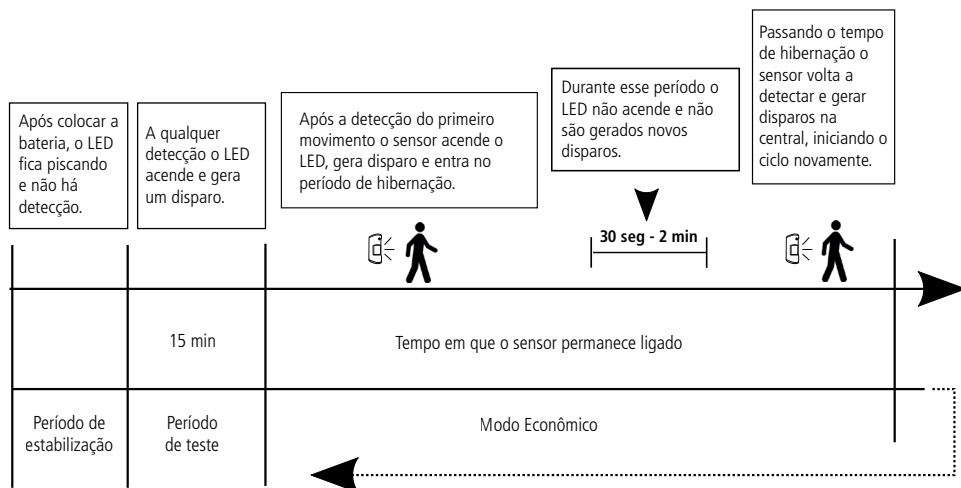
Após colocar a bateria, o LED fica piscando e não há detecção.

A qualquer detecção o LED acende e gera um disparo.

Após a detecção do primeiro movimento o sensor acende o LED, gera disparo e entra no período de hibernação.

Durante esse período o LED não acende e não são gerados novos disparos.

Passando o tempo de hibernação o sensor volta a detectar e gerar disparos na central, iniciando o ciclo novamente.

30 seg - 2 min

15 min

Tempo em que o sensor permanece ligado

Período de estabilização

Período de teste

Modo Econômico